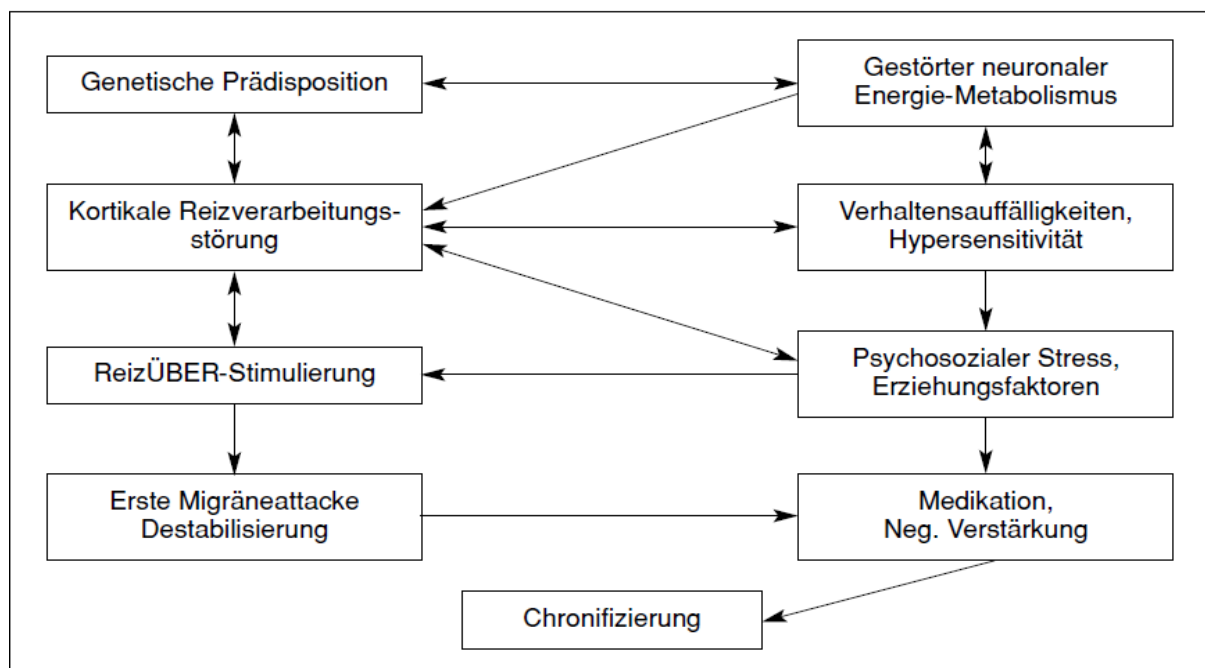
Genetische Prädisposition

Gestörter neuronaler Energie-Metabolismus

Kortikale Reizverarbeitungsstörung

Verhaltensauffälligkeiten, Hypersensitivität

ReizÜBER-Stimulierung

Psychosozialer Stress, Erziehungsfaktoren

Erste Migräneattacke Destabilisierung

Medikation, Neg. Verstärkung

Chronifizierung